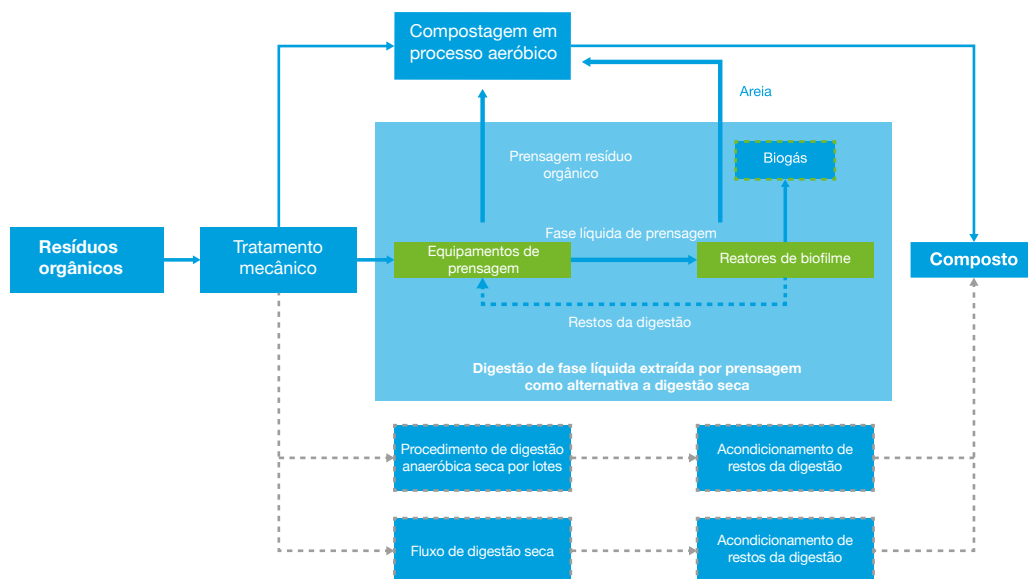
Compostagem em processo aeróbico

Areia

Prensagem resíduo orgânico

Biogás

Fase líquida de prensagem

Resíduos orgânicos

Tratamento mecânico

Equipamentos de prensagem

Reatores de biofilme

Composto

Restos da digestão

Digestão de fase líquida extraída por prensagem como alternativa a digestão seca

Procedimento de digestão anaeróbica seca por lotes

Acondicionamento de restos da digestão

Fluxo de digestão seca

Acondicionamento de restos da digestão